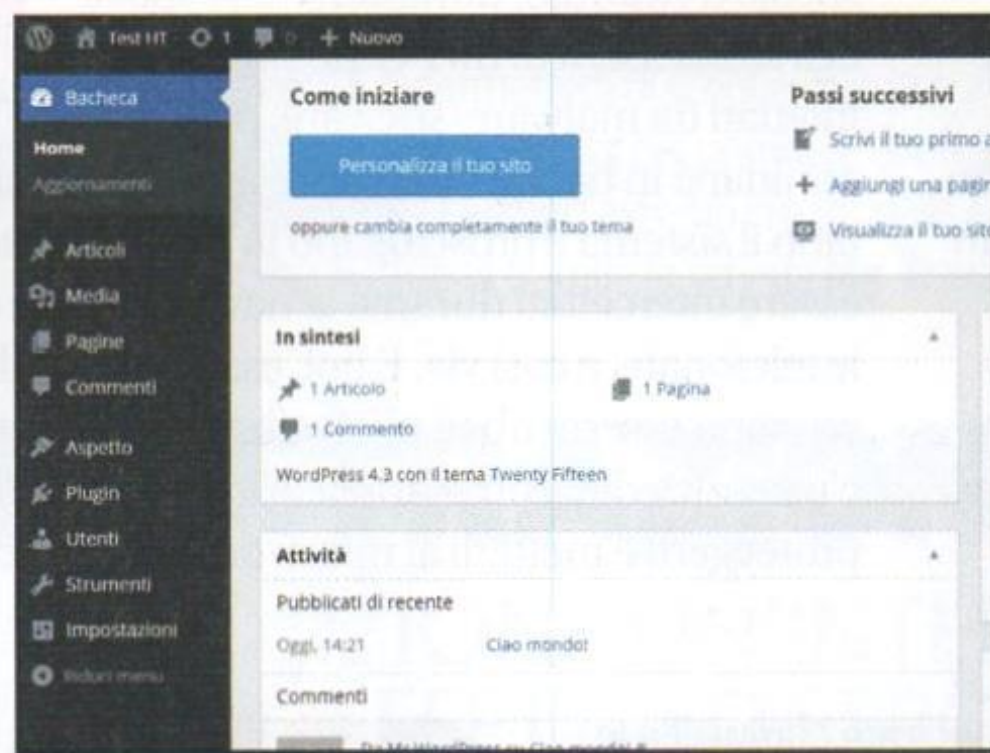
Test HT 1 0 + Nuovo

Bacheca

Home

Aggiornamenti

Articoli

Media

Pagine

Commenti

Aspetto

Plugin

Utenti

Strumenti

Impostazioni

Riduci menu

Come iniziare

Personalizza il tuo sito

oppure cambia completamente il tuo tema

Passi successivi

Scrivi il tuo primo a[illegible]

Aggiungi una pagi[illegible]

Visualizza il tuo sit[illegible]

In sintesi

1 Articolo

1 Pagina

1 Commento

WordPress 4.3 con il tema Twenty Fifteen

Attività

Pubblicati di recente

Oggi, 14:21 Ciao mondo!

Commenti

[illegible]